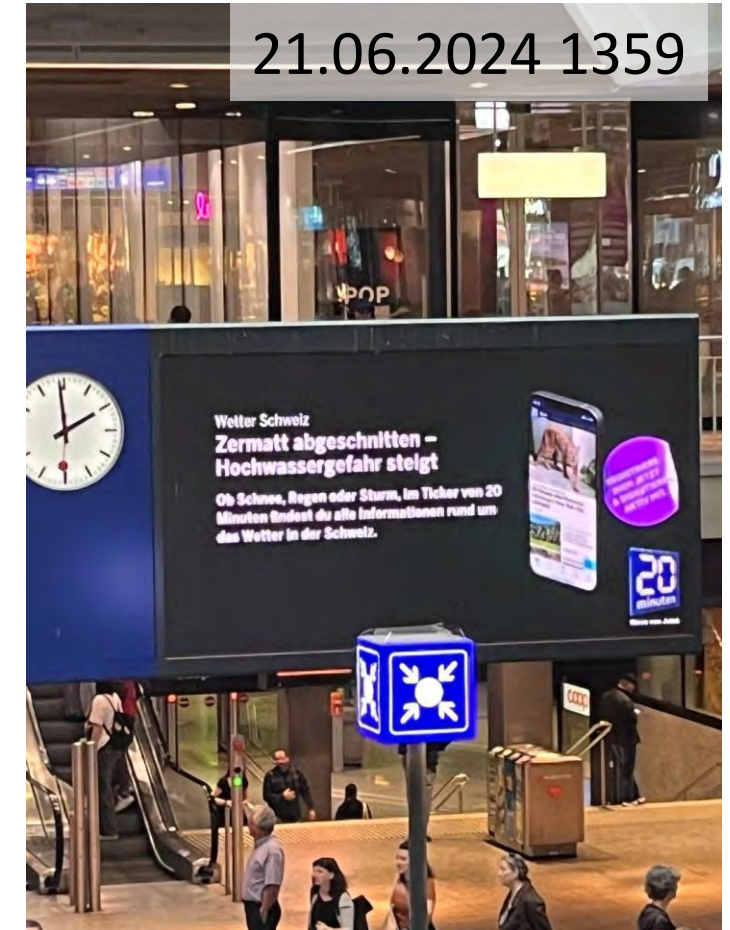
21.06.2024 1359

POP

Wetter Schweiz
Zermatt abgeschnitten – Hochwassergefahr steigt

Ob Schnee, Regen oder Sturm, im Ticker von 20 Minuten findest du alle Informationen rund um das Wetter in der Schweiz.

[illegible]

20 minuten

coop